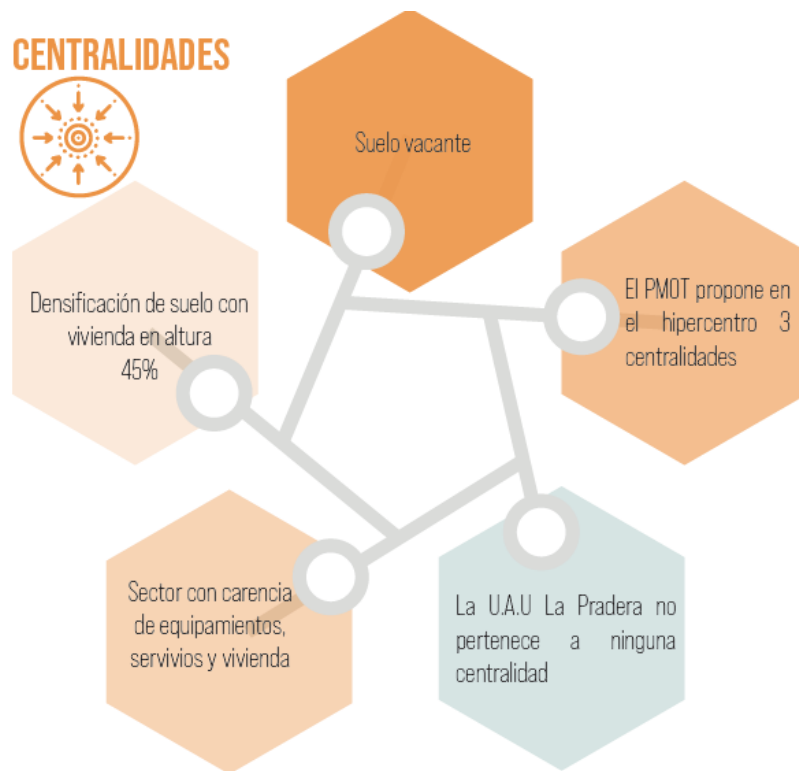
CENTRALIDADES

Suelo vacante

Densificación de suelo con vivienda en altura 45%

El PMOT propone en el hipercentro 3 centralidades

Sector con carencia de equipamientos, servivios y vivienda

La U.A.U La Pradera no pertenece a ninguna centralidad